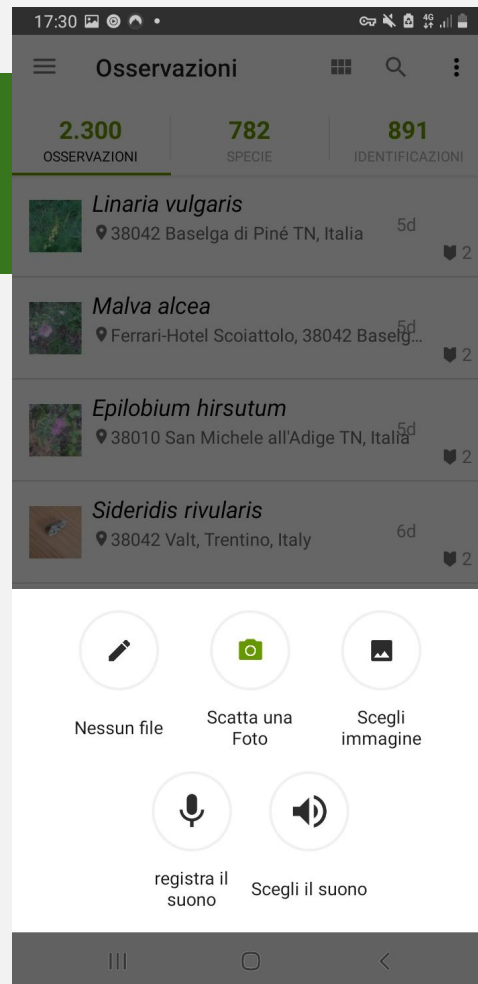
17:30

Osservazioni

2.300
OSSERVAZIONI

782
SPECIE

891
IDENTIFICAZIONI

Linaria vulgaris
38042 Baselga di Piné TN, Italia
5d
2

Malva alcea
Ferrari-Hotel Scoiattolo, 38042 Baselg...
5d
2

Epilobium hirsutum
38010 San Michele all'Adige TN, Italia
5d
2

Sideridis rivularis
38042 Valt, Trentino, Italy
6d
2

Nessun file

Scatta una Foto

Scegli immagine

registra il suono

Scegli il suono